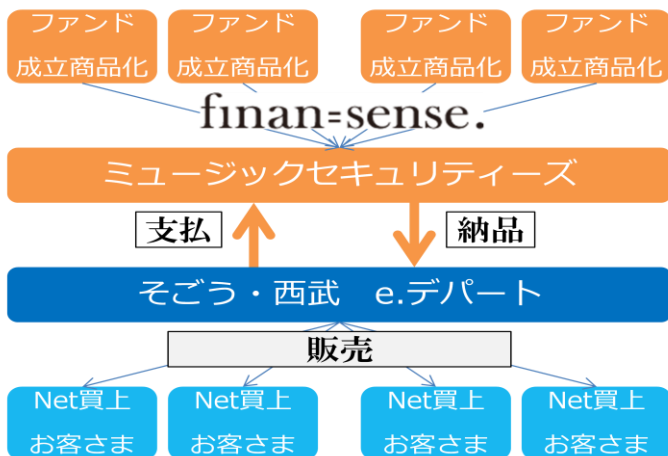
ファンド
成立商品化

ファンド
成立商品化

ファンド
成立商品化

ファンド
成立商品化

finan=sense.

ミュージックセキュリティーズ

支払

納品

そごう・西武　e.デパート

販売

Net買上
お客さま

Net買上
お客さま

Net買上
お客さま

Net買上
お客さま